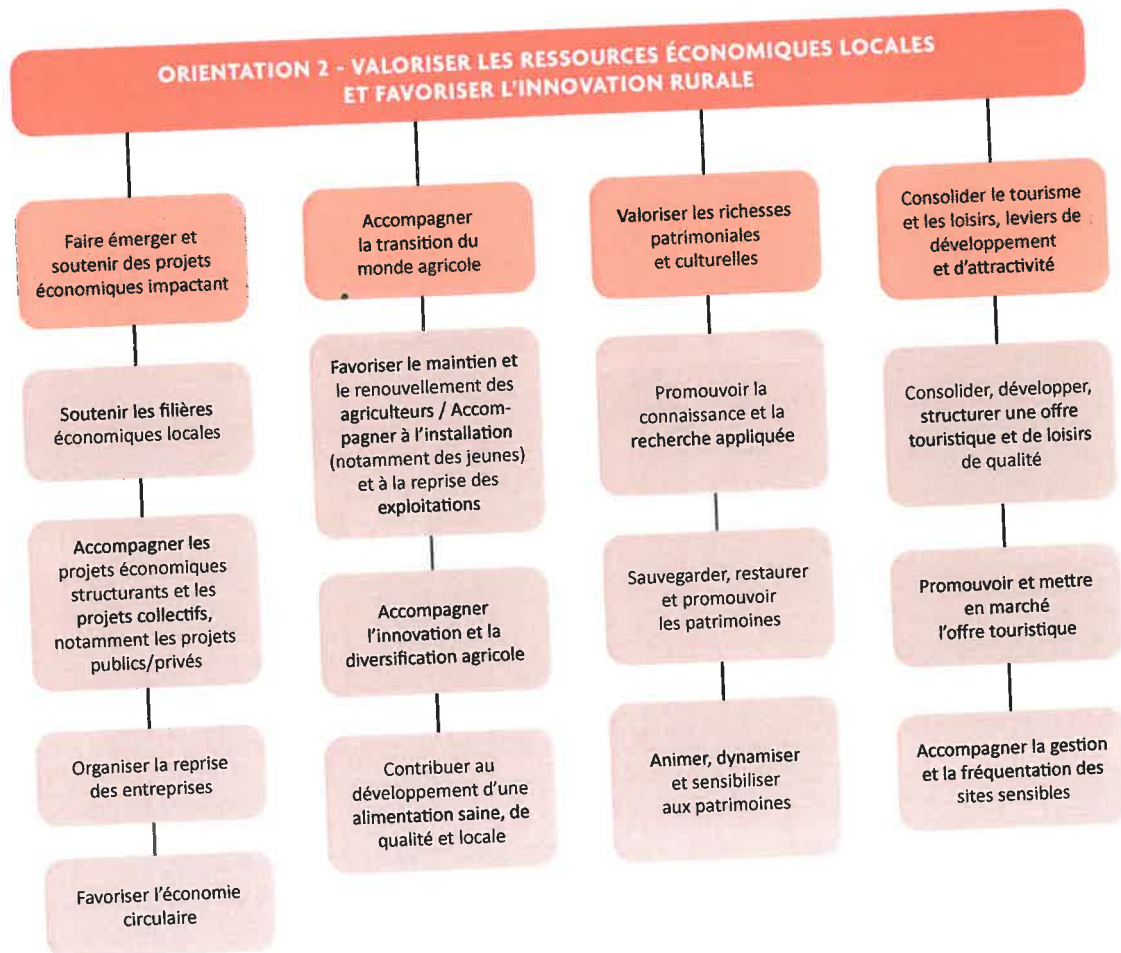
ORIENTATION 2 - VALORISER LES RESSOURCES ÉCONOMIQUES LOCALES ET FAVORISER L'INNOVATION RURALE

Faire émerger et soutenir des projets économiques impactant

Soutenir les filières économiques locales

Accompagner les projets économiques structurants et les projets collectifs, notamment les projets publics/privés

Organiser la reprise des entreprises

Favoriser l'économie circulaire

Accompagner la transition du monde agricole

Favoriser le maintien et le renouvellement des agriculteurs / Accompagner à l'installation (notamment des jeunes) et à la reprise des exploitations

Accompagner l'innovation et la diversification agricole

Contribuer au développement d'une alimentation saine, de qualité et locale

Valoriser les richesses patrimoniales et culturelles

Promouvoir la connaissance et la recherche appliquée

Sauvegarder, restaurer et promouvoir les patrimoines

Animer, dynamiser et sensibiliser aux patrimoines

Consolider le tourisme et les loisirs, leviers de développement et d'attractivité

Consolider, développer, structurer une offre touristique et de loisirs de qualité

Promouvoir et mettre en marché l'offre touristique

Accompagner la gestion et la fréquentation des sites sensibles